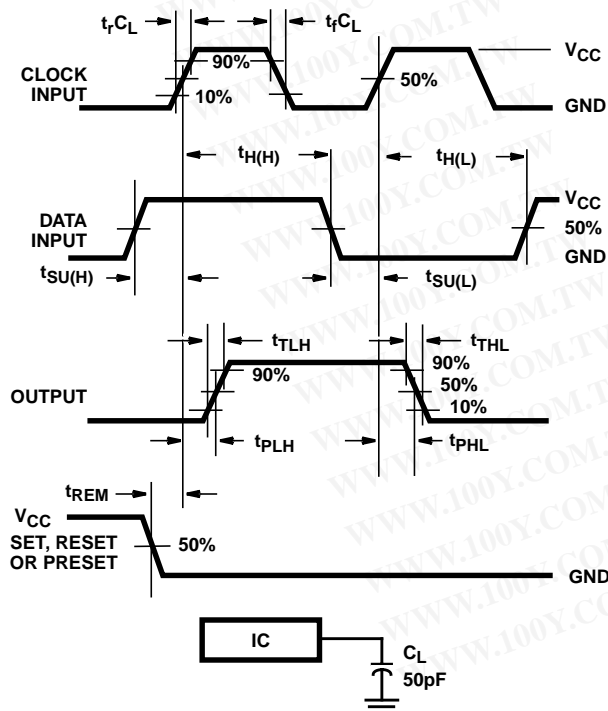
$t_rC_L$
$t_fC_L$
90%
CLOCK INPUT
10%
50%
$V_{CC}$
GND
$t_{H(H)}$
$t_{H(L)}$
DATA INPUT
$V_{CC}$
50%
GND
$t_{SU(H)}$
$t_{SU(L)}$
$t_{TLH}$
$t_{THL}$
90%
90%
50%
OUTPUT
10%
$t_{PLH}$
$t_{PHL}$
$t_{REM}$
$V_{CC}$
SET, RESET OR PRESET
50%
GND
IC
$C_L$
50pF
WWW.100Y.COM.TW